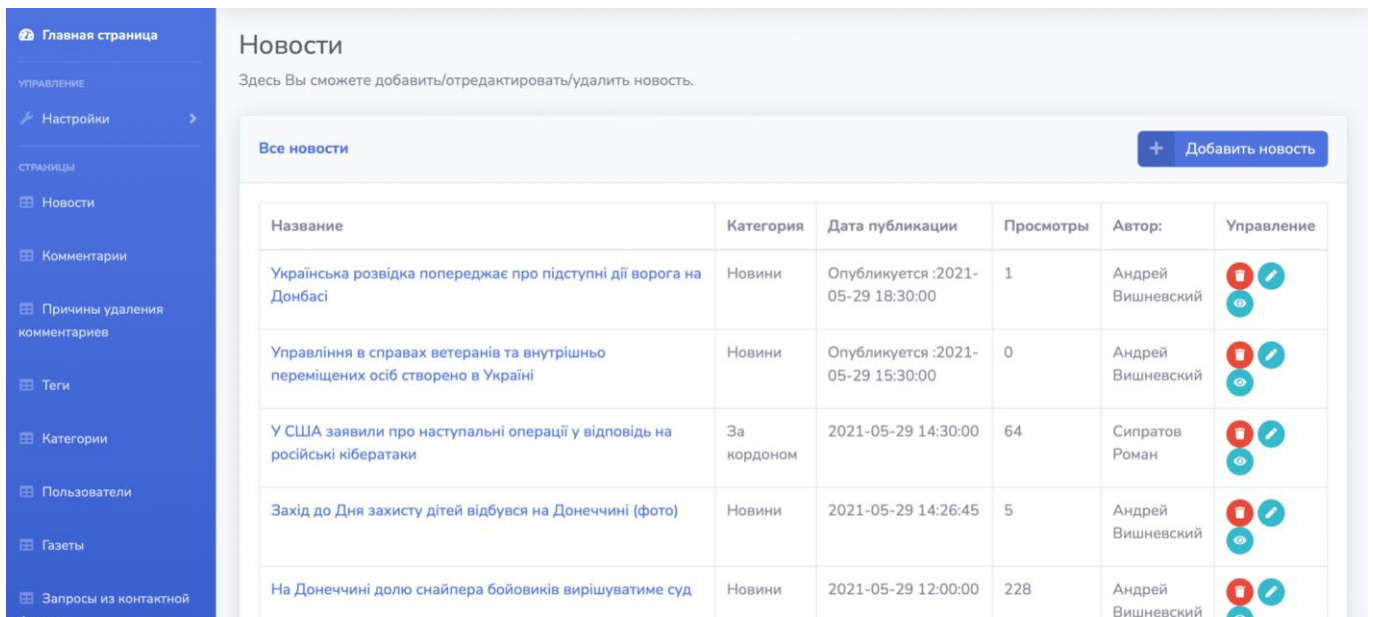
Главная страница

УПРАВЛЕНИЕ

Настройки

СТРАНИЦЫ

Новости

Комментарии

Причины удаления комментариев

Теги

Категории

Пользователи

Газеты

Запросы из контактной

Новости

Здесь Вы сможете добавить/отредактировать/удалить новость.

Все новости

Добавить новость

| Название | Категория | Дата публикации | Просмотры | Автор: | Управление |
|---|---|---|---|---|---|
| Українська розвідка попереджає про підступні дії ворога на Донбасі | Новини | Опубликуется :2021-05-29 18:30:00 | 1 | Андрей Вишневский | |
| Управління в справах ветеранів та внутрішньо переміщених осіб створено в Україні | Новини | Опубликуется :2021-05-29 15:30:00 | 0 | Андрей Вишневский | |
| У США заявили про наступальні операції у відповідь на російські кібератаки | За кордоном | 2021-05-29 14:30:00 | 64 | Сипратов Роман | |
| Захід до Дня захисту дітей відбувся на Донеччині (фото) | Новини | 2021-05-29 14:26:45 | 5 | Андрей Вишневский | |
| На Донеччині долю снайпера бойовиків вирішуватиме суд | Новини | 2021-05-29 12:00:00 | 228 | Андрей Вишневский | |